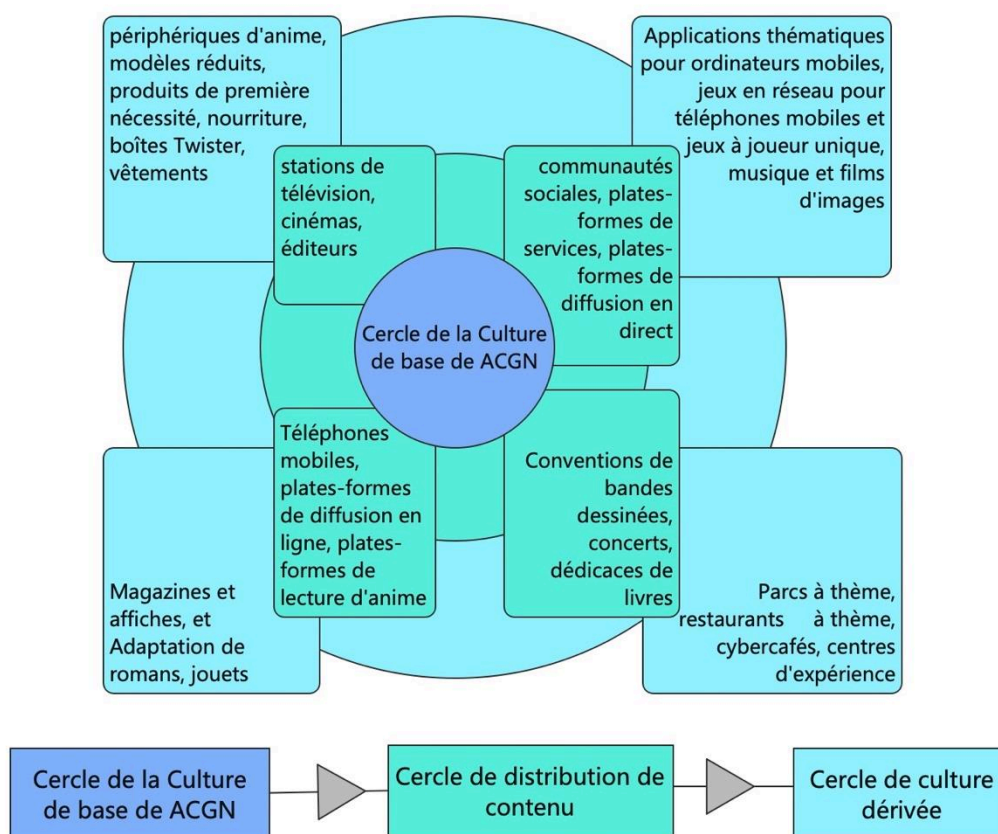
périphériques d'anime, modèles réduits, produits de première nécessité, nourriture, boîtes Twister, vêtements

Applications thématiques pour ordinateurs mobiles, jeux en réseau pour téléphones mobiles et jeux à joueur unique, musique et films d'images

stations de télévision, cinémas, éditeurs

communautés sociales, plates-formes de services, plates-formes de diffusion en direct

Cercle de la Culture de base de ACGN

Téléphones mobiles, plates-formes de diffusion en ligne, plates-formes de lecture d'anime

Conventions de bandes dessinées, concerts, dédicaces de livres

Magazines et affiches, et Adaptation de romans, jouets

Parcs à thème, restaurants à thème, cybercafés, centres d'expérience

Cercle de la Culture de base de ACGN

Cercle de distribution de contenu

Cercle de culture dérivée